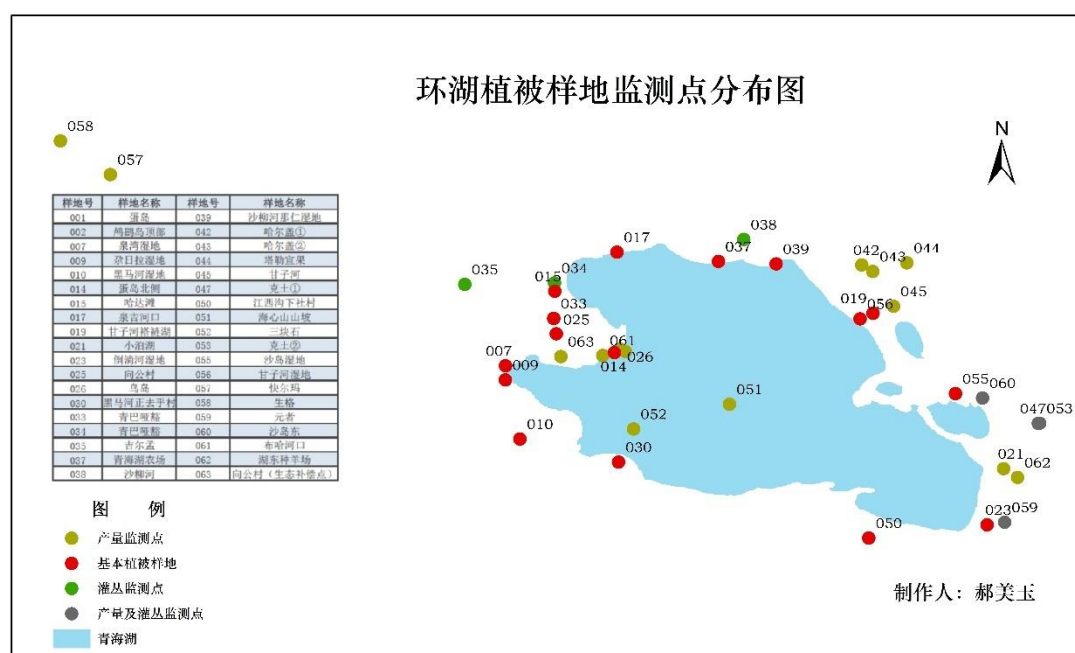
环湖植被样地监测点分布图

N

058
057

| 样地号 | 样地名称 | 样地号 | 样地名称 |
|---|---|---|---|
| 001 | 蛋岛 | 039 | 沙柳河那仁湿地 |
| 002 | 鸬鹚岛顶部 | 042 | 哈尔盖① |
| 007 | 泉湾湿地 | 043 | 哈尔盖② |
| 009 | 尕日拉湿地 | 044 | 塔勒宫果 |
| 010 | 黑马河湿地 | 045 | 甘子河 |
| 014 | 蛋岛北侧 | 047 | 克土① |
| 015 | 哈达滩 | 050 | 江西沟下社村 |
| 017 | 泉吉河口 | 051 | 海心山山坡 |
| 019 | 甘子河塔滩湖 | 052 | 三块石 |
| 021 | 小泊湖 | 053 | 克土② |
| 023 | 倒淌河湿地 | 055 | 沙岛湿地 |
| 025 | 向公村 | 056 | 甘子河湿地 |
| 026 | 鸟岛 | 057 | 快尔玛 |
| 030 | 黑马河正去乎村 | 058 | 生格 |
| 033 | 青巴财籍 | 059 | 元者 |
| 034 | 青巴财籍 | 060 | 沙岛东 |
| 035 | 吉尔孟 | 061 | 布哈河口 |
| 037 | 青海湖农场 | 062 | 湖东种羊场 |
| 038 | 沙柳河 | 063 | 向公村（生态补偿点） |

图 例
产量监测点
基本植被样地
灌丛监测点
产量及灌丛监测点
青海湖

017 038 037 039 042 043 044 035 015 034 033 025 019 056 045 063 061 007 009 014 026 055 060 051 047053 052 010 030 021 062 023 059 050

制作人：郝美玉